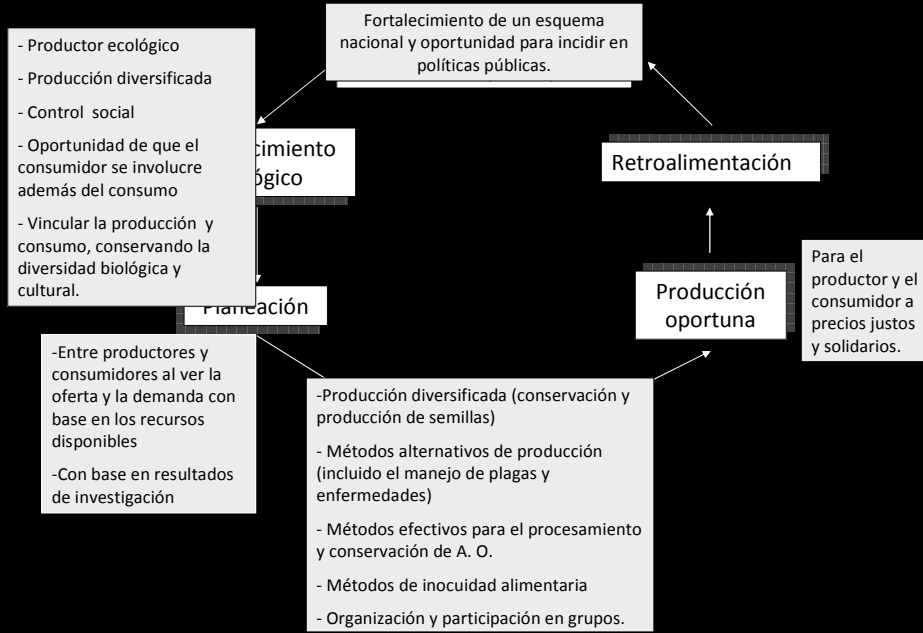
Fortalecimiento de un esquema nacional y oportunidad para incidir en políticas públicas.

- Productor ecológico

- Producción diversificada

- Control social

- Oportunidad de que el consumidor se involucre además del consumo

- Vincular la producción y consumo, conservando la diversidad biológica y cultural.

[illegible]cimiento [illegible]ógico

Retroalimentación

Para el productor y el consumidor a precios justos y solidarios.

Producción oportuna

Planeación

-Entre productores y consumidores al ver la oferta y la demanda con base en los recursos disponibles

-Con base en resultados de investigación

-Producción diversificada (conservación y producción de semillas)

- Métodos alternativos de producción (incluido el manejo de plagas y enfermedades)

- Métodos efectivos para el procesamiento y conservación de A. O.

- Métodos de inocuidad alimentaria

- Organización y participación en grupos.